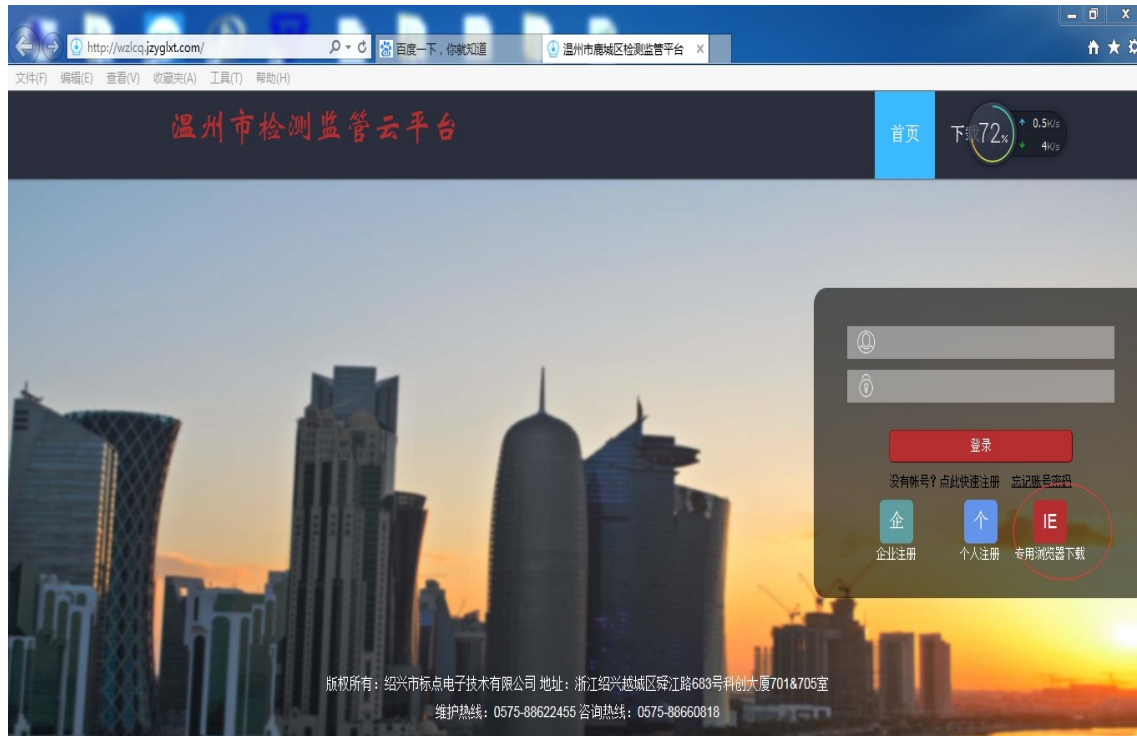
http://wzlcq.jzyglxt.com/

百度一下，你就知道

温州市鹿城区检测监管平台

文件(F) 编辑(E) 查看(V) 收藏夹(A) 工具(T) 帮助(H)

温州市检测监管云平台

首页

下载

72%

0.5K/s

4K/s

登录

没有帐号？点此快速注册 忘记账号密码

企

企业注册

个

个人注册

IE

专用浏览器下载

版权所有：绍兴市标点电子技术有限公司 地址：浙江绍兴越城区舜江路683号科创大厦701&705室

维护热线：0575-88622455 咨询热线：0575-88660818